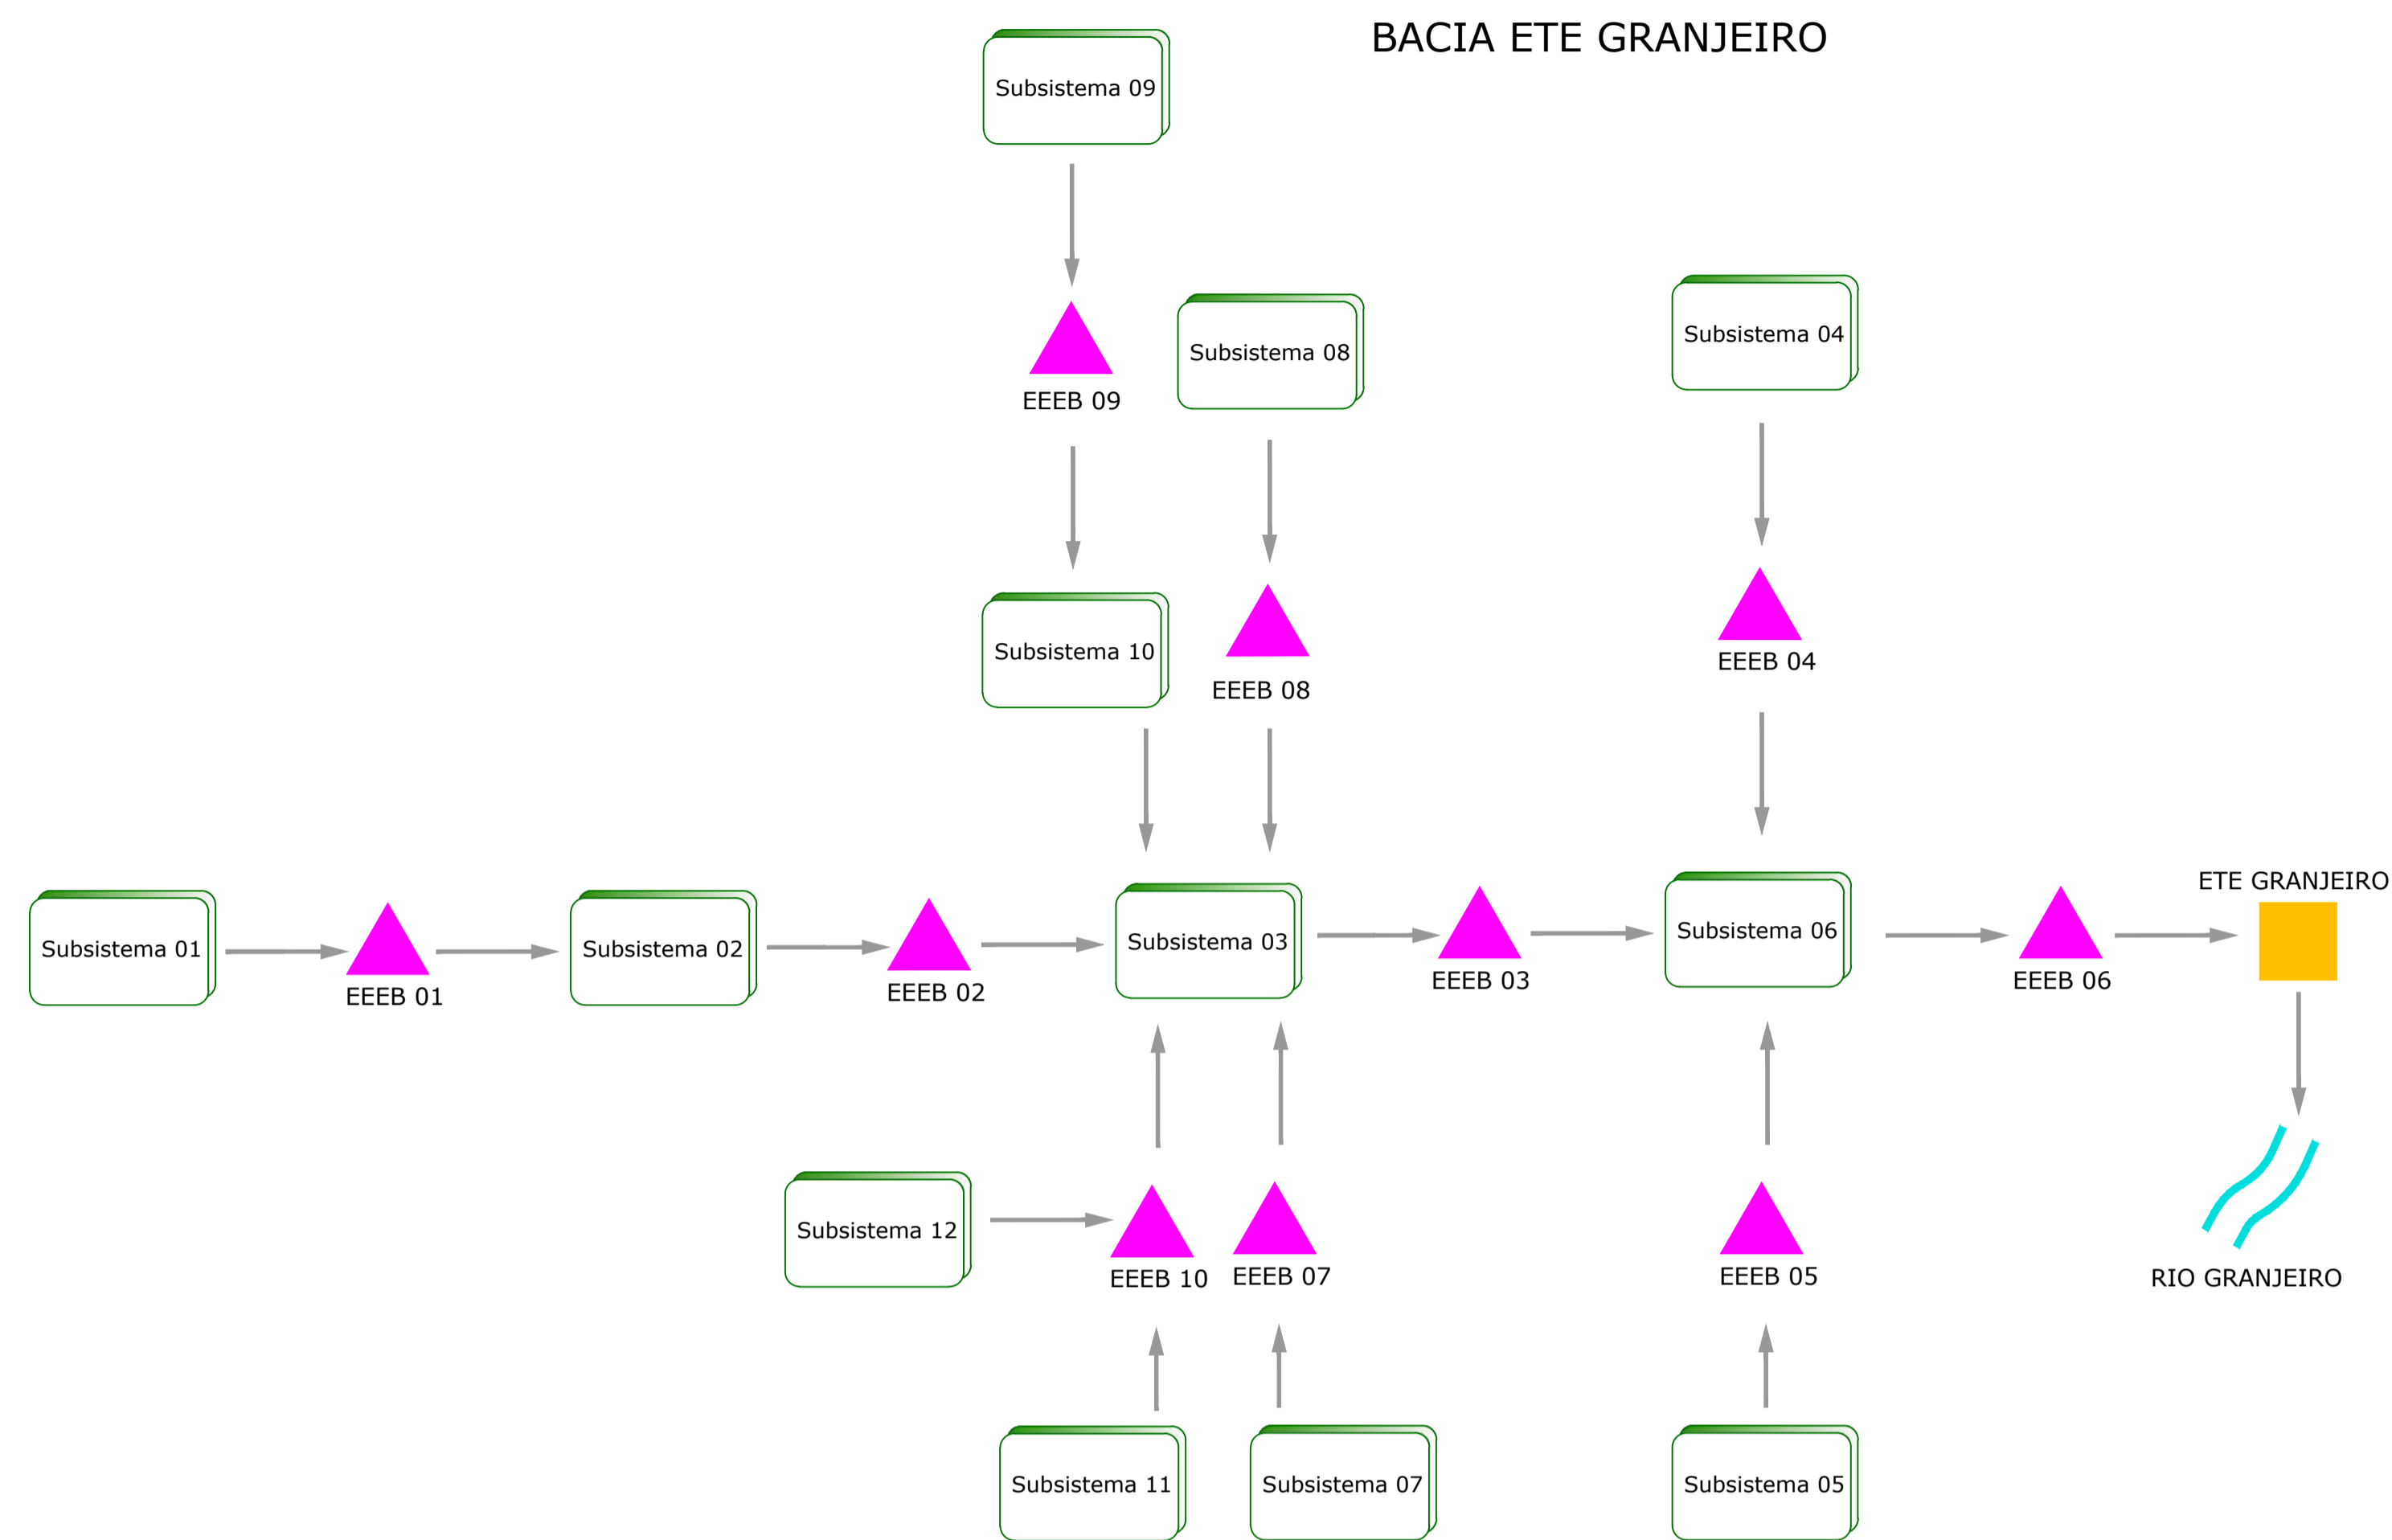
BACIA ETE GRANJEIRO

Subsistema 09

EEEB 09

Subsistema 08

Subsistema 04

Subsistema 10

EEEB 08

EEEB 04

Subsistema 01

EEEB 01

Subsistema 02

EEEB 02

Subsistema 03

EEEB 03

Subsistema 06

EEEB 06

ETE GRANJEIRO

Subsistema 12

EEEB 10

EEEB 07

EEEB 05

RIO GRANJEIRO

Subsistema 11

Subsistema 07

Subsistema 05